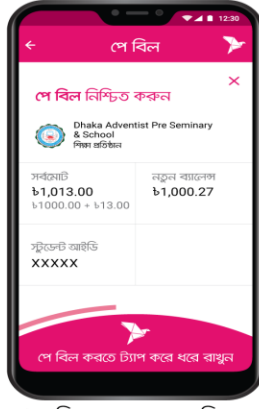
12:30

পে বিল

পে বিল নিশ্চিত করুন

×

Dhaka Adventist Pre Seminary & School
শিক্ষা প্রতিষ্ঠান

সর্বমোট
৳1,013.00
৳1000.00 + ৳13.00

নতুন ব্যালেন্স
৳1,000.27

স্টুডেন্ট আইডি
XXXXX

পে বিল করতে ট্যাপ করে ধরে রাখুন